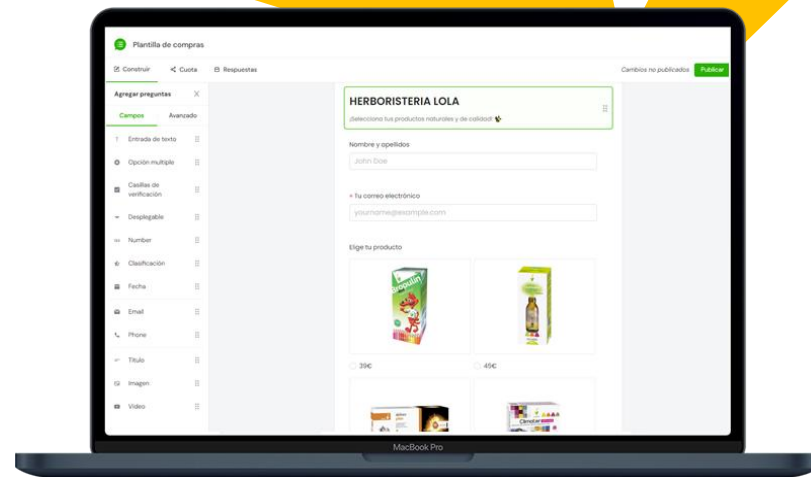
Plantilla de compras

Construir
Cuota
Respuestas

Cambios no publicados
Publicar

Agregar preguntas
Campos
Avanzado

Entrada de texto
Opción múltiple
Casillas de verificación
Desplegable
Number
Clasificación
Fecha
Email
Phone
Título
Imagen
Video

HERBORISTERIA LOLA
¡Selecciona tus productos naturales y de calidad!

Nombre y apellidos
John Doe

* Tu correo electrónico
yourname@example.com

Elige tu producto

39€
45€

MacBook Pro